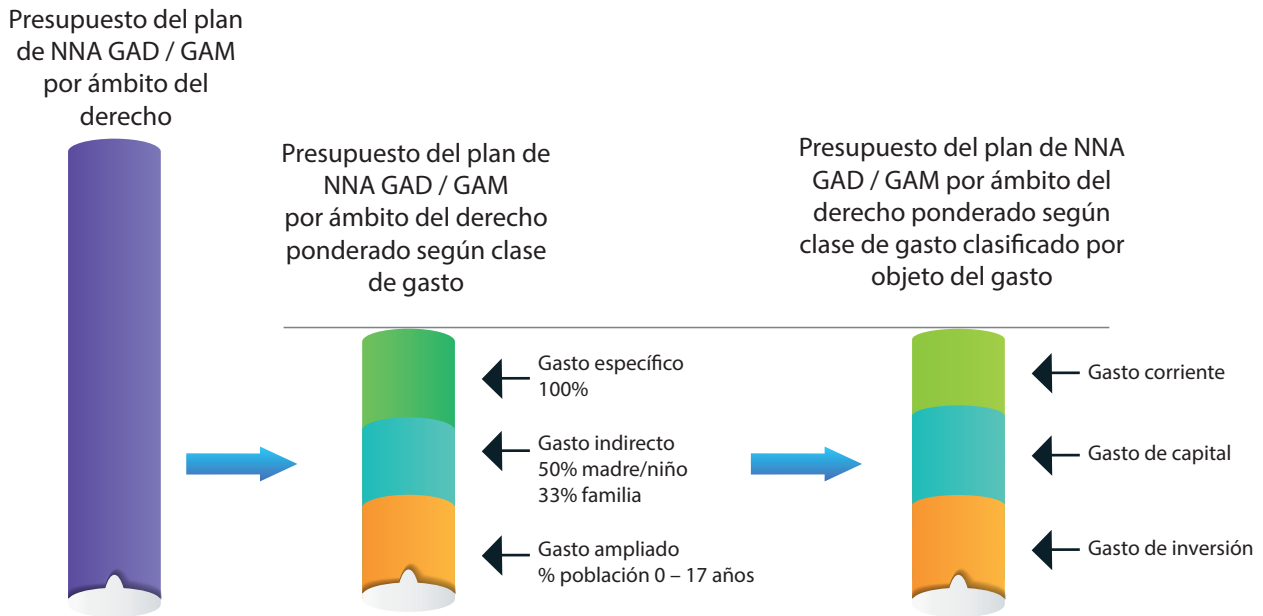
Presupuesto del plan de NNA GAD / GAM por ámbito del derecho

Presupuesto del plan de NNA GAD / GAM por ámbito del derecho ponderado según clase de gasto

Presupuesto del plan de NNA GAD / GAM por ámbito del derecho ponderado según clase de gasto clasificado por objeto del gasto

Gasto específico
100%

Gasto indirecto
50% madre/niño
33% familia

Gasto ampliado
% población 0 – 17 años

Gasto corriente

Gasto de capital

Gasto de inversión